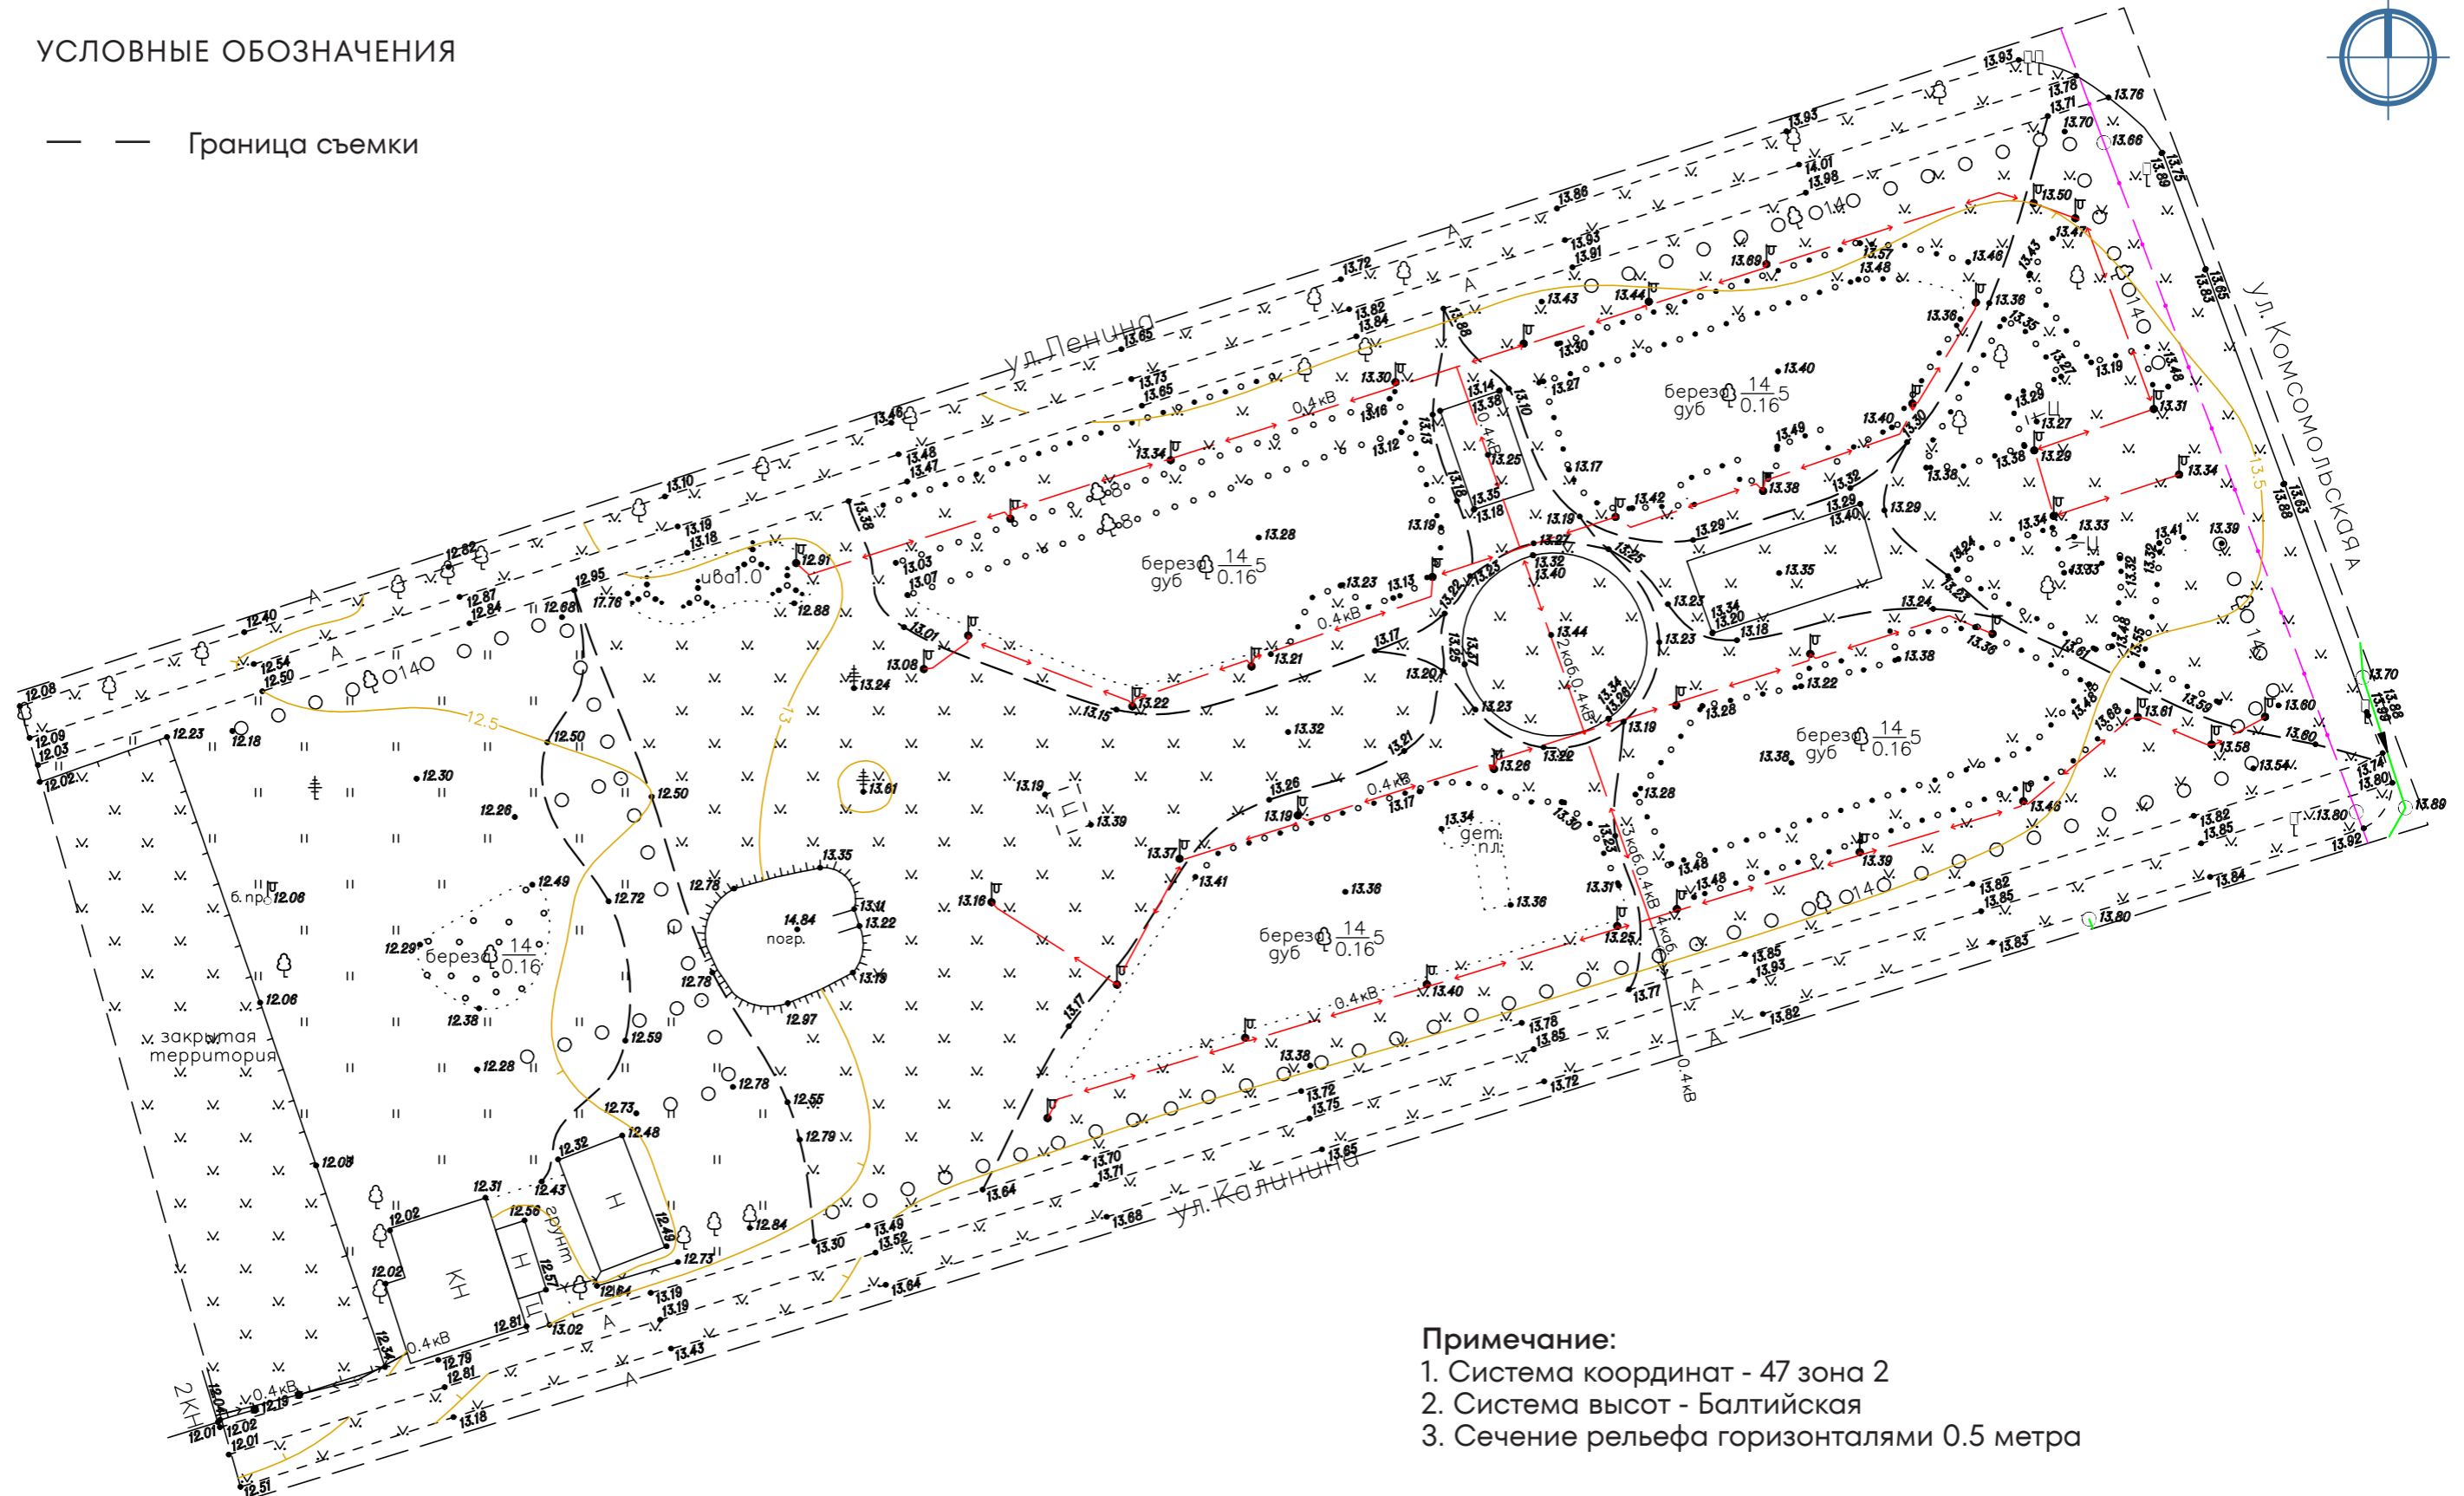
УСЛОВНЫЕ ОБОЗНАЧЕНИЯ

Граница съемки

ул. Ленина

ул. Комсомольская

ул. Калинина

закрытая территория

берез $\frac{14}{0.16}$5 дуб

ива1.0

погр.

б. пр.

грунт

КН

Н

2КН

дет. пл.

0.4кВ

Примечание:
1. Система координат - 47 зона 2
2. Система высот - Балтийская
3. Сечение рельефа горизонталями 0.5 метра